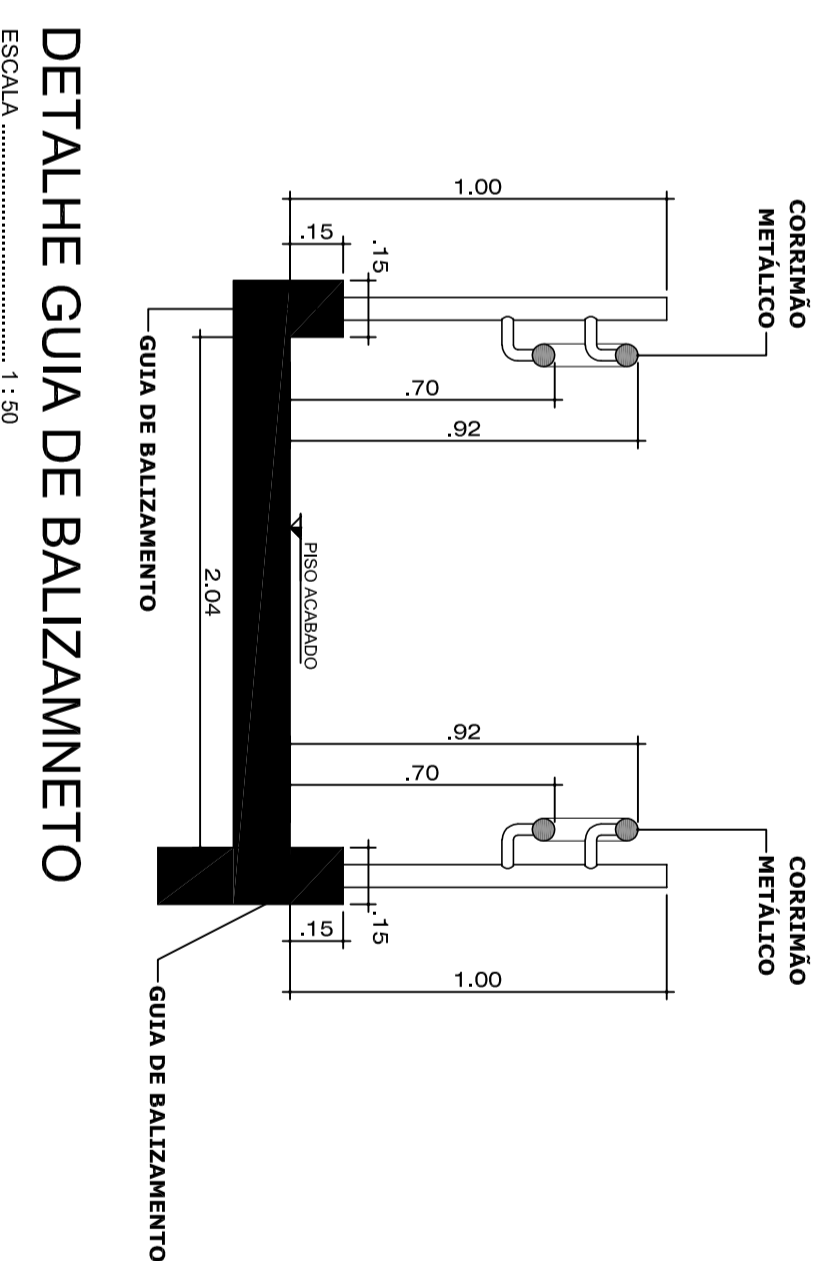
DETALHE GUIA DE BALIZAMNETO
ESCALA .............................. 1 : 50

CORRIMÃO METÁLICO
1.00
.15
.15
.70
.92
GUIA DE BALIZAMENTO
2.04
PISO ACABADO
.92
.70
CORRIMÃO METÁLICO
.15
.15
1.00
GUIA DE BALIZAMENTO